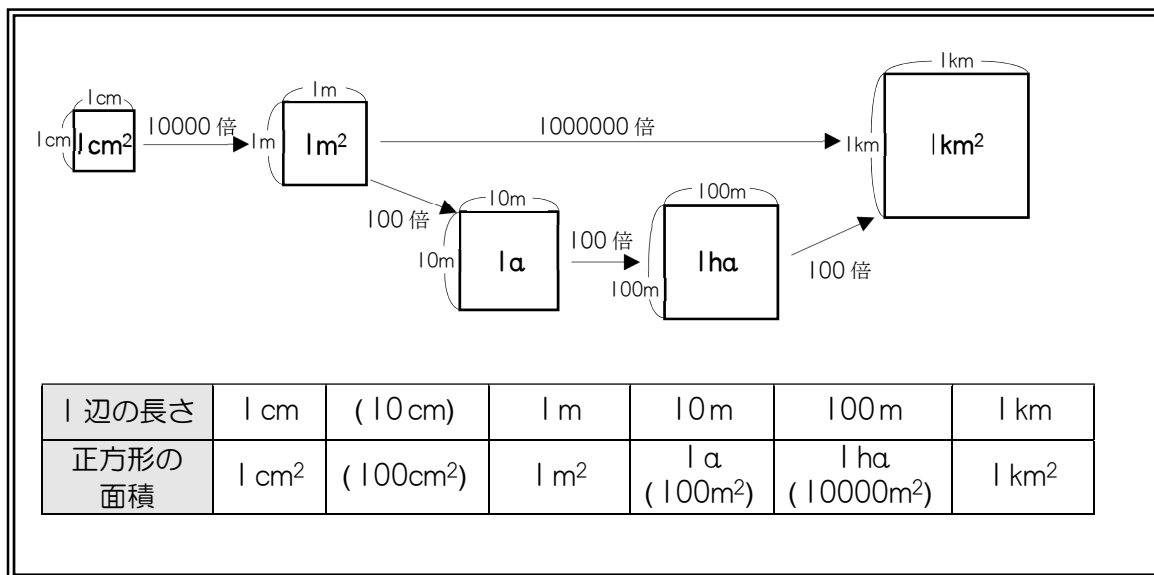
1cm
1cm 1cm$^2$ 10000倍 1m 1m 1m$^2$ 1000000倍 1km 1km 1km$^2$

100倍 10m 10m 1a 100倍 100m 100m 1ha 100倍

| 1辺の長さ | 1 cm | (10 cm) | 1 m | 10 m | 100 m | 1 km |
|---|---|---|---|---|---|---|
| 正方形の面積 | 1 cm$^2$ | (100cm$^2$) | 1 m$^2$ | 1 a (100m$^2$) | 1 ha (10000m$^2$) | 1 km$^2$ |